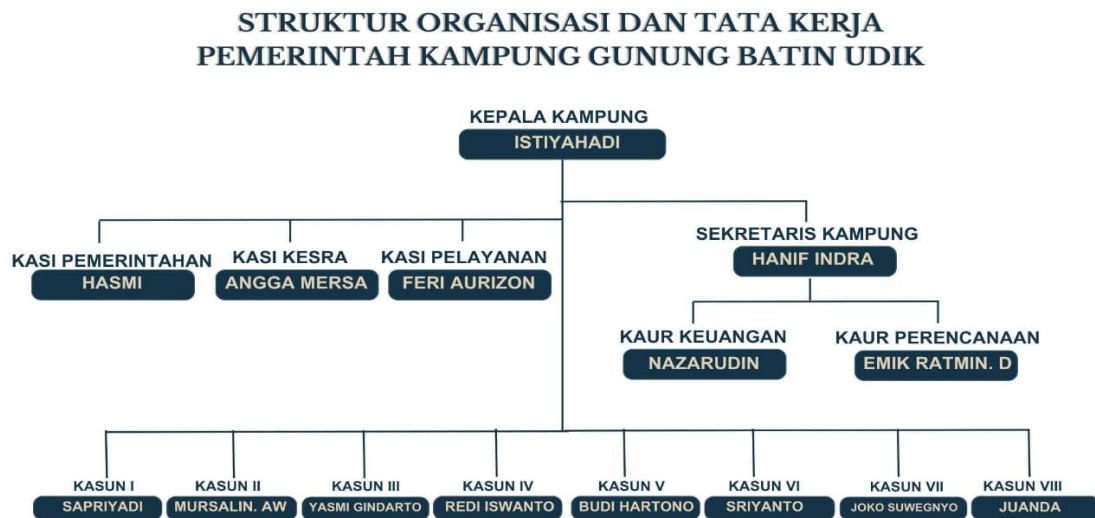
STRUKTUR ORGANISASI DAN TATA KERJA
PEMERINTAH KAMPUNG GUNUNG BATIN UDIK

KEPALA KAMPUNG
ISTIYAHADI

KASI PEMERINTAHAN
HASMI

KASI KESRA
ANGGA MERSA

KASI PELAYANAN
FERI AURIZON

SEKRETARIS KAMPUNG
HANIF INDRA

KAUR KEUANGAN
NAZARUDIN

KAUR PERENCANAAN
EMIK RATMIN. D

KASUN I
SAPRIYADI

KASUN II
MURSALIN. AW

KASUN III
YASMI GINDARTO

KASUN IV
REDI ISWANTO

KASUN V
BUDI HARTONO

KASUN VI
SRIYANTO

KASUN VII
JOKO SUWEGNYO

KASUN VIII
JUANDA